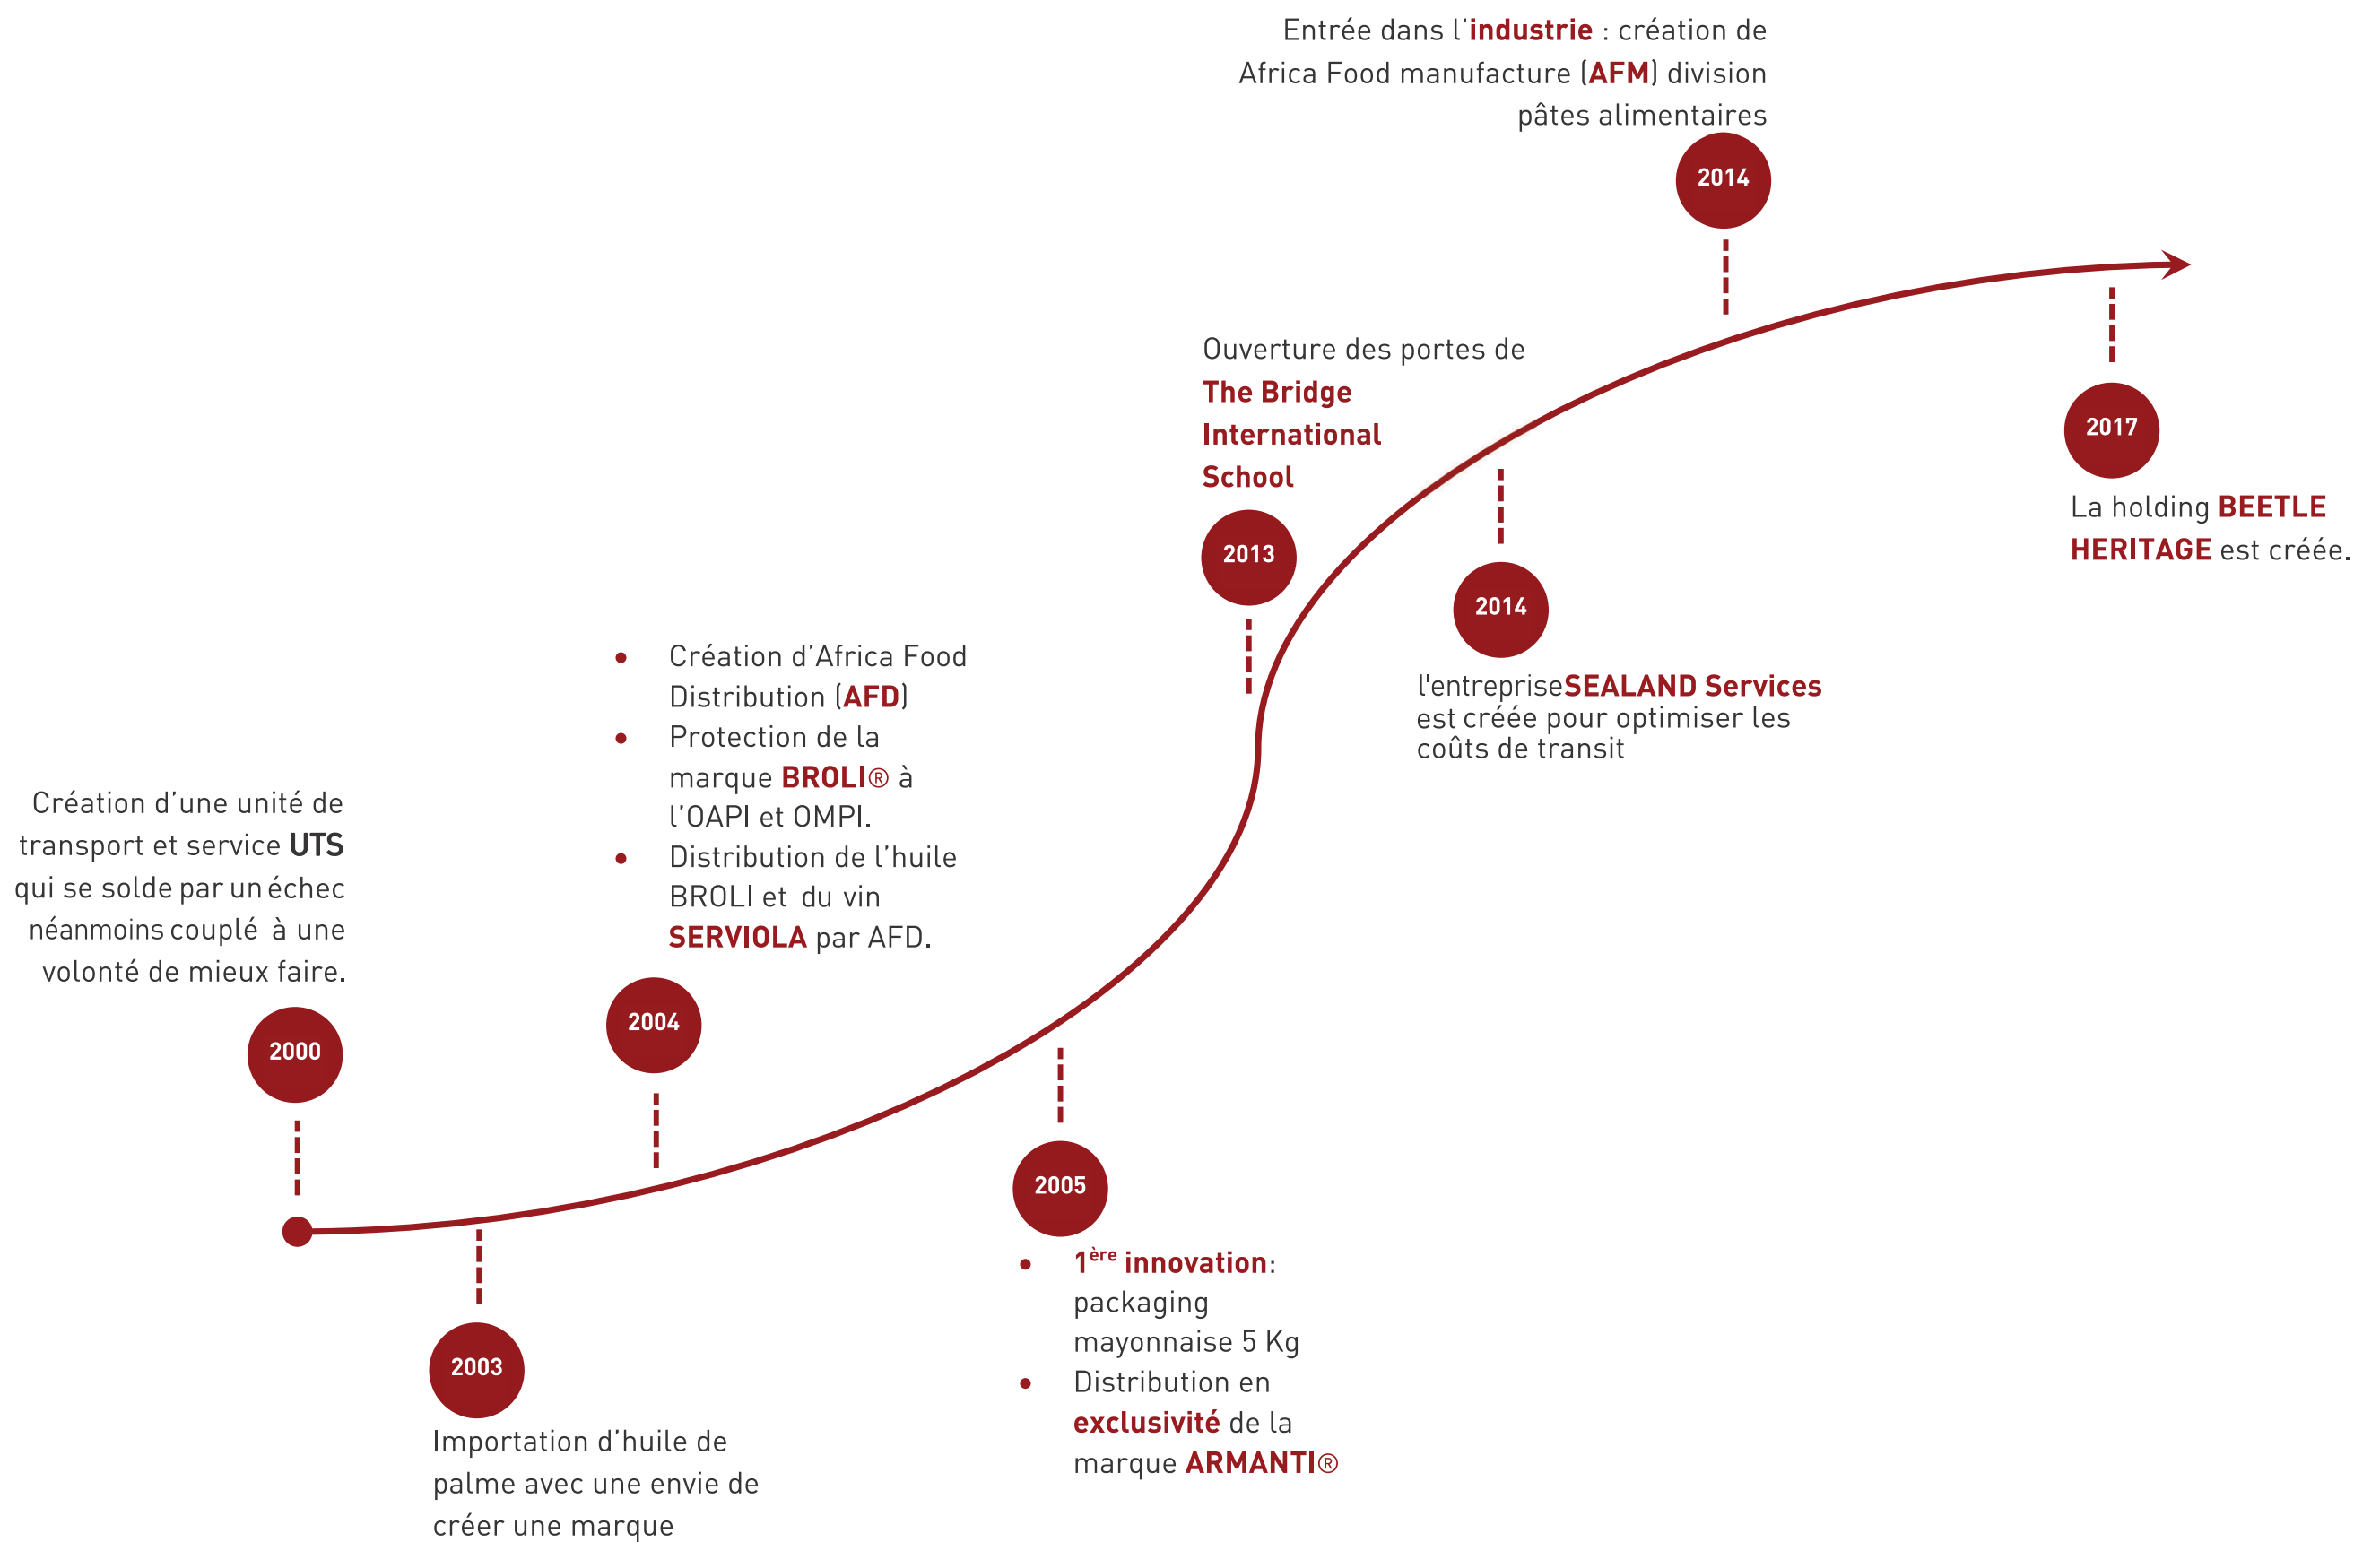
Entrée dans l'industrie : création de Africa Food manufacture (AFM) division pâtes alimentaires

2014

Ouverture des portes de The Bridge International School

2013

2014

l'entrepriseSEALAND Services est créée pour optimiser les coûts de transit

2017

La holding BEETLE HERITAGE est créée.

• Création d'Africa Food Distribution (AFD)
• Protection de la marque BROLI® à l'OAPI et OMPI.
• Distribution de l'huile BROLI et du vin SERVIOLA par AFD.

Création d'une unité de transport et service UTS qui se solde par un échec néanmoins couplé à une volonté de mieux faire.

2000

2004

2005

• $1^{ère}$ innovation: packaging mayonnaise 5 Kg
• Distribution en exclusivité de la marque ARMANTI®

2003

Importation d'huile de palme avec une envie de créer une marque